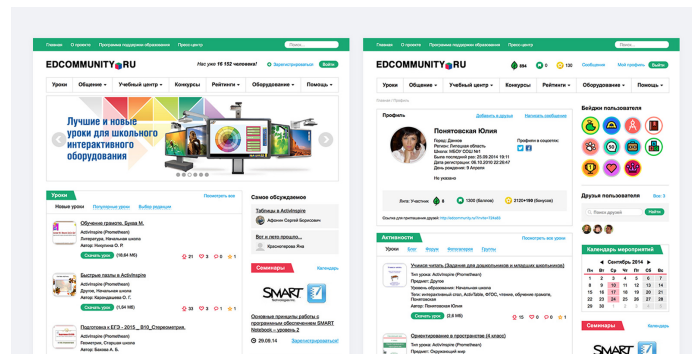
Главная О проекте Программа поддержки образования Пресс-центр

EDCOMMUNITY.RU

Нас уже 16 152 человека! Зарегистрироваться Войти

Уроки Общение Учебный центр Конкурсы Рейтинги Оборудование Помощь

Лучшие и новые уроки для школьного интерактивного оборудования

Уроки Показать все

Новые уроки Популярные уроки Выбор редакции

Обучение грамоте. Буква М.
ActivInspire (Promethean)
Литература, Начальная школа
Автор: Никулина О. Р.
Скачать урок (18,84 МБ)

Быстрые пазлы в ActivInspire
ActivInspire (Promethean)
Другое, Начальная школа
Автор: Карандашова О. Г.
Скачать урок (1,64 МБ)

Подготовка к ЕГЭ - 2015 _ В10_Стереометрия.
ActivInspire (Promethean)
Геометрия, Старшая школа
Автор: Басова А. Б.

Самое обсуждаемое
Таблицы в ActivInspire
Афонин Сергей Борисович
Все о лего проекте...
Красногорова Яна

Семинары Календарь
SMART
Основные принципы работы с программным обеспечением SMART Notebook - уровень 2
29.08.14 Зарегистрироваться!

Главная О проекте Программа поддержки образования Пресс-центр

EDCOMMUNITY.RU
894 6 130 Сообщения Мой профиль Выйти

Уроки Общение Учебный центр Конкурсы Рейтинги Оборудование Помощь

Главная / Профиль

Профиль Добавить в друзья Написать сообщение
Понятовская Юлия
Роль: Дизайн
Регион: Липецкая область
Школа: МБОУ СОШ №1
Был последний раз: 25.09.2014 19:01
Дата регистрации: 06.10.2010 22:06:27
День рождения: 9 Апреля
Профили в соцсетях:
Не указана

Лига: Участник 6 1300 (Баллов) 2120+198 (Бонусов)

Ссылка для приглашения друзей: http://edcommunity.ru/invite/?id=...

Активности Показать все
Уроки Бег Форум Интерактивки Группы
Учимся читать (Задания для дошкольников и младших школьников)
Тип урока: ActivInspire (Promethean)
Предмет: Другое
Уровень образования: Начальная школа
Теги: интерактивный стол, ActivTable, ФГОС, чтение, обучение грамоте, Promethean
Автор: Понятовская Юлия
Скачать урок (2,6 МБ)
Ориентирование в пространстве (4 класс)
Тип урока: ActivInspire (Promethean)
Предмет: Окружающий мир

Бейджи пользователя

Друзья пользователя Все 3
Поиск друзей Найти

Календарь мероприятий
Сентябрь 2014
Пн Вт Ср Чт Пт Сб Вс
1 2 3 4 5 6 7
8 9 10 11 12 13 14
15 16 17 18 19 20 21
22 23 24 25 26 27 28
29 30

Семинары Календарь
SMART